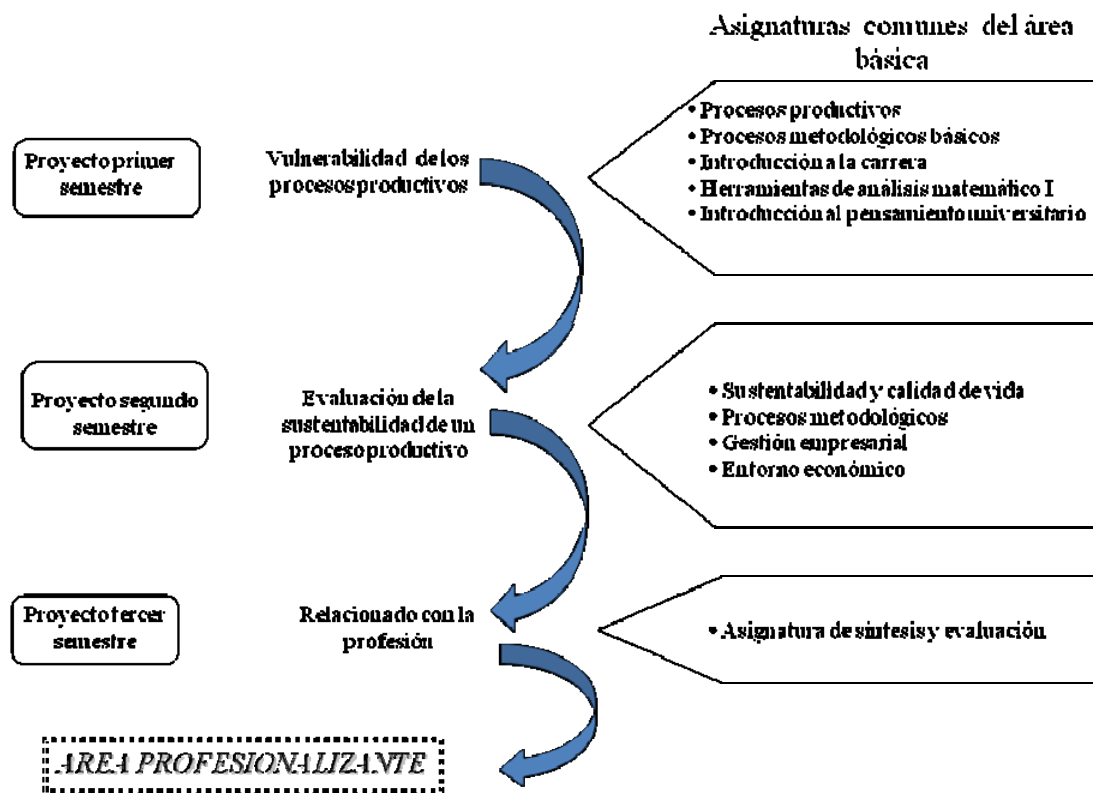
Asignaturas comunes del área básica

Proyecto primer semestre

Vulnerabilidad de los procesos productivos

• Procesos productivos
• Procesos metodológicos básicos
• Introducción a la carrera
• Herramientas de análisis matemático I
• Introducción al pensamiento universitario

Proyecto segundo semestre

Evaluación de la sustentabilidad de un proceso productivo

• Sustentabilidad y calidad de vida
• Procesos metodológicos
• Gestión empresarial
• Entorno económico

Proyecto tercer semestre

Relacionado con la profesión

• Asignatura de síntesis y evaluación

AREA PROFESIONALIZANTE